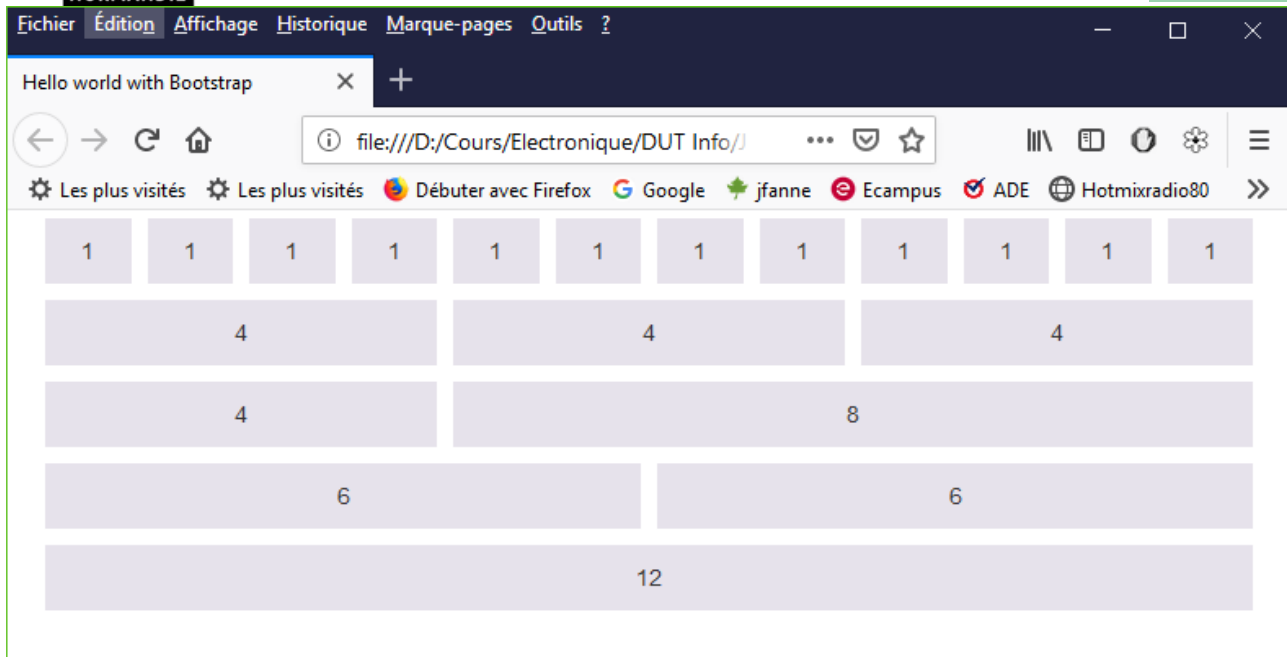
Fichier Édition Affichage Historique Marque-pages Outils ?

Hello world with Bootstrap

file:///D:/Cours/Electronique/DUT Info/J

Les plus visités Les plus visités Débuter avec Firefox Google jfanne Ecampus ADE Hotmixradio80

| 1 | 1 | 1 | 1 | 1 | 1 | 1 | 1 | 1 | 1 | 1 | 1 |
|---|---|---|---|---|---|---|---|---|---|---|---|

| 4 | 4 | 4 |
|---|---|---|

| 4 | 8 |
|---|---|

| 6 | 6 |
|---|---|

| 12 |
|---|